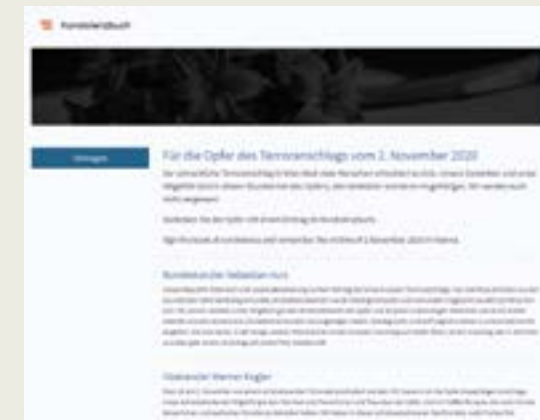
Kondolenzbuch

Eintragen

Für die Opfer des Terroranschlags vom 2. November 2020

Der schreckliche Terroranschlag in Wien hat vier Menschen aus dem Leben gerissen. Unsere Gedanken sind bei den Angehörigen und Freunden der Opfer, den Verletzten und ihren Angehörigen. Wir werden euch nicht vergessen.

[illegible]

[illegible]

Bundeskanzler Sebastian Kurz

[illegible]

Vizekanzler Werner Kogler

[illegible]